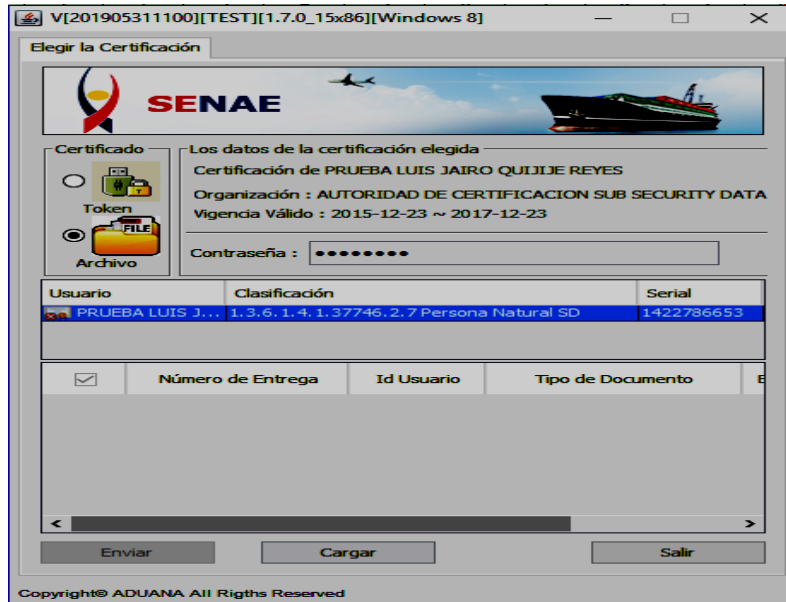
V[201905311100][TEST][1.7.0_15x86][Windows 8]

Elegir la Certificación

SENAE

Certificado

Token

FILE

Archivo

Los datos de la certificación elegida

Certificación de PRUEBA LUIS JAIRO QUIJIJE REYES

Organización : AUTORIDAD DE CERTIFICACION SUB SECURITY DATA

Vigencia Válido : 2015-12-23 ~ 2017-12-23

Contraseña : ••••••••

| Usuario | Clasificación | Serial |
|---|---|---|
| PRUEBA LUIS J... | 1.3.6.1.4.1.37746.2.7 Persona Natural SD | 1422786653 |

| | Número de Entrega | Id Usuario | Tipo de Documento | E |
|---|---|---|---|---|

Enviar Cargar Salir

Copyright© ADUANA All Rigths Reserved